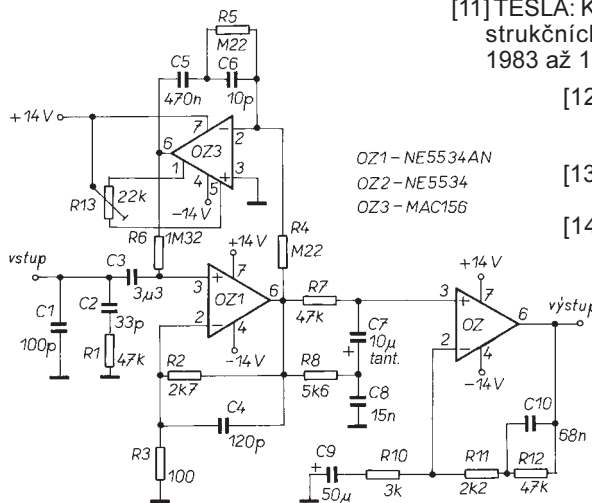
[11] TESLA: K
strukčníc
1983 až 1

[12

[13

[14

R5
M22
C5 C6
470n 10p
+14 V
7
6 OZ3 2 3
1 4 5
R13 22k
-14 V
R6 1M32
R4 M22
OZ1 – NE5534AN
OZ2 – NE5534
OZ3 – MAC156
vstup
C3
3μ3
+14 V
7
3
OZ1 6
2
4
-14 V
C1
100p
C2
33p
R1 47k
R2
2k7
R7
47k
R8
5k6
C7
10μ
tant.
C8
15n
C4
120p
R3 100
+14 V
3 7
OZ 6
2 4
-14 V
výstup
C10
68n
C9
50μ
R10
3k
R11
2k2
R12
47k